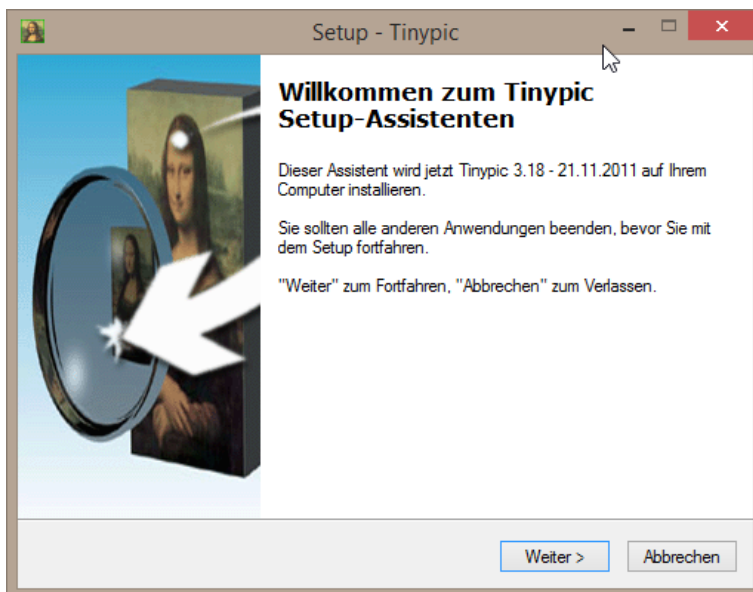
Setup - Tinypic

Willkommen zum Tinypic Setup-Assistenten

Dieser Assistent wird jetzt Tinypic 3.18 - 21.11.2011 auf Ihrem Computer installieren.

Sie sollten alle anderen Anwendungen beenden, bevor Sie mit dem Setup fortfahren.

"Weiter" zum Fortfahren, "Abbrechen" zum Verlassen.

Weiter >

Abbrechen